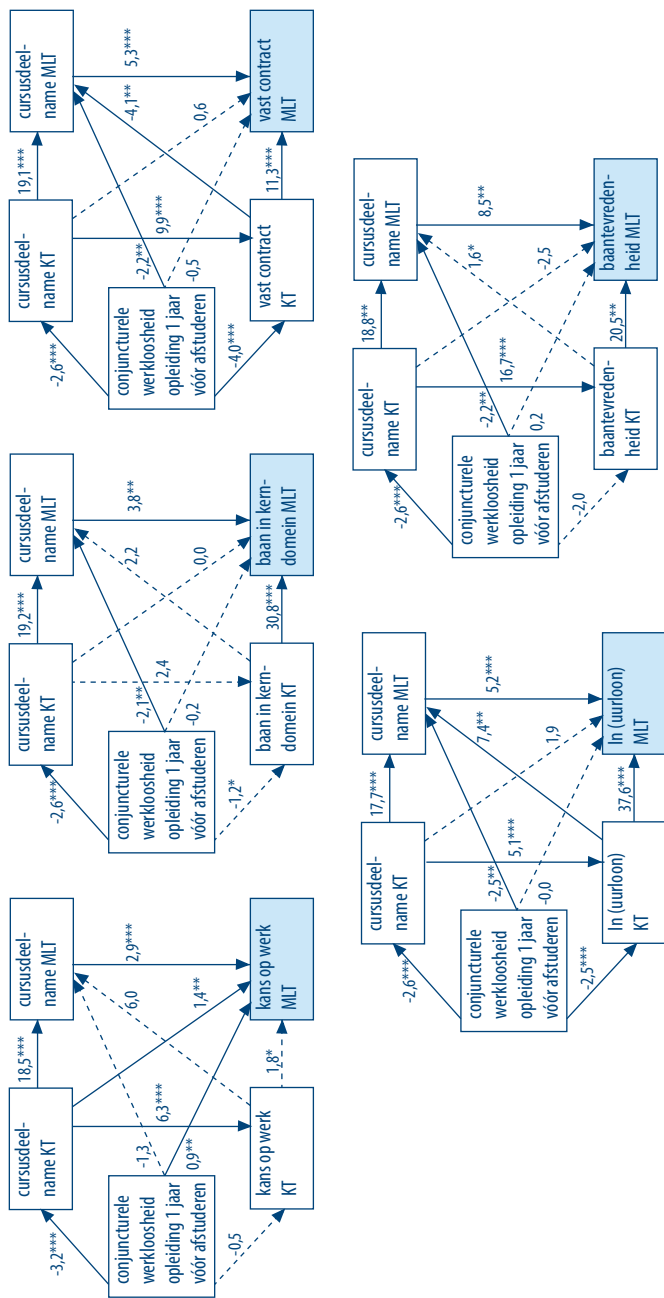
cursusdeelname MLT
vast contract MLT
5,3***
-4,1**
0,6
19,1***
11,3***
cursusdeelname KT
9,9***
vast contract KT
-2,2**
-0,5
-2,6***
conjuncturele werkloosheid opleiding 1 jaar vóór afstuderen
-4,0***

cursusdeelname MLT
baan in kerndomein MLT
3,8**
2,2
0,0
19,2***
30,8***
cursusdeelname KT
2,4
baan in kerndomein KT
-2,1**
-0,2
-2,6***
conjuncturele werkloosheid opleiding 1 jaar vóór afstuderen
-1,2*

cursusdeelname MLT
kans op werk MLT
2,9***
6,0
1,4**
18,5***
1,8*
cursusdeelname KT
6,3***
kans op werk KT
-1,3
0,9**
-3,2***
conjuncturele werkloosheid opleiding 1 jaar vóór afstuderen
-0,5

cursusdeelname MLT
baantevredenheid MLT
8,5**
1,6*
-2,5
18,8**
20,5**
cursusdeelname KT
16,7***
baantevredenheid KT
-2,2**
0,2
-2,6***
conjuncturele werkloosheid opleiding 1 jaar vóór afstuderen
-2,0

cursusdeelname MLT
ln (uurloon) MLT
5,2***
7,4**
1,9
17,7***
37,6***
cursusdeelname KT
5,1***
ln (uurloon) KT
-2,5**
-0,0
-2,6***
conjuncturele werkloosheid opleiding 1 jaar vóór afstuderen
-2,5***